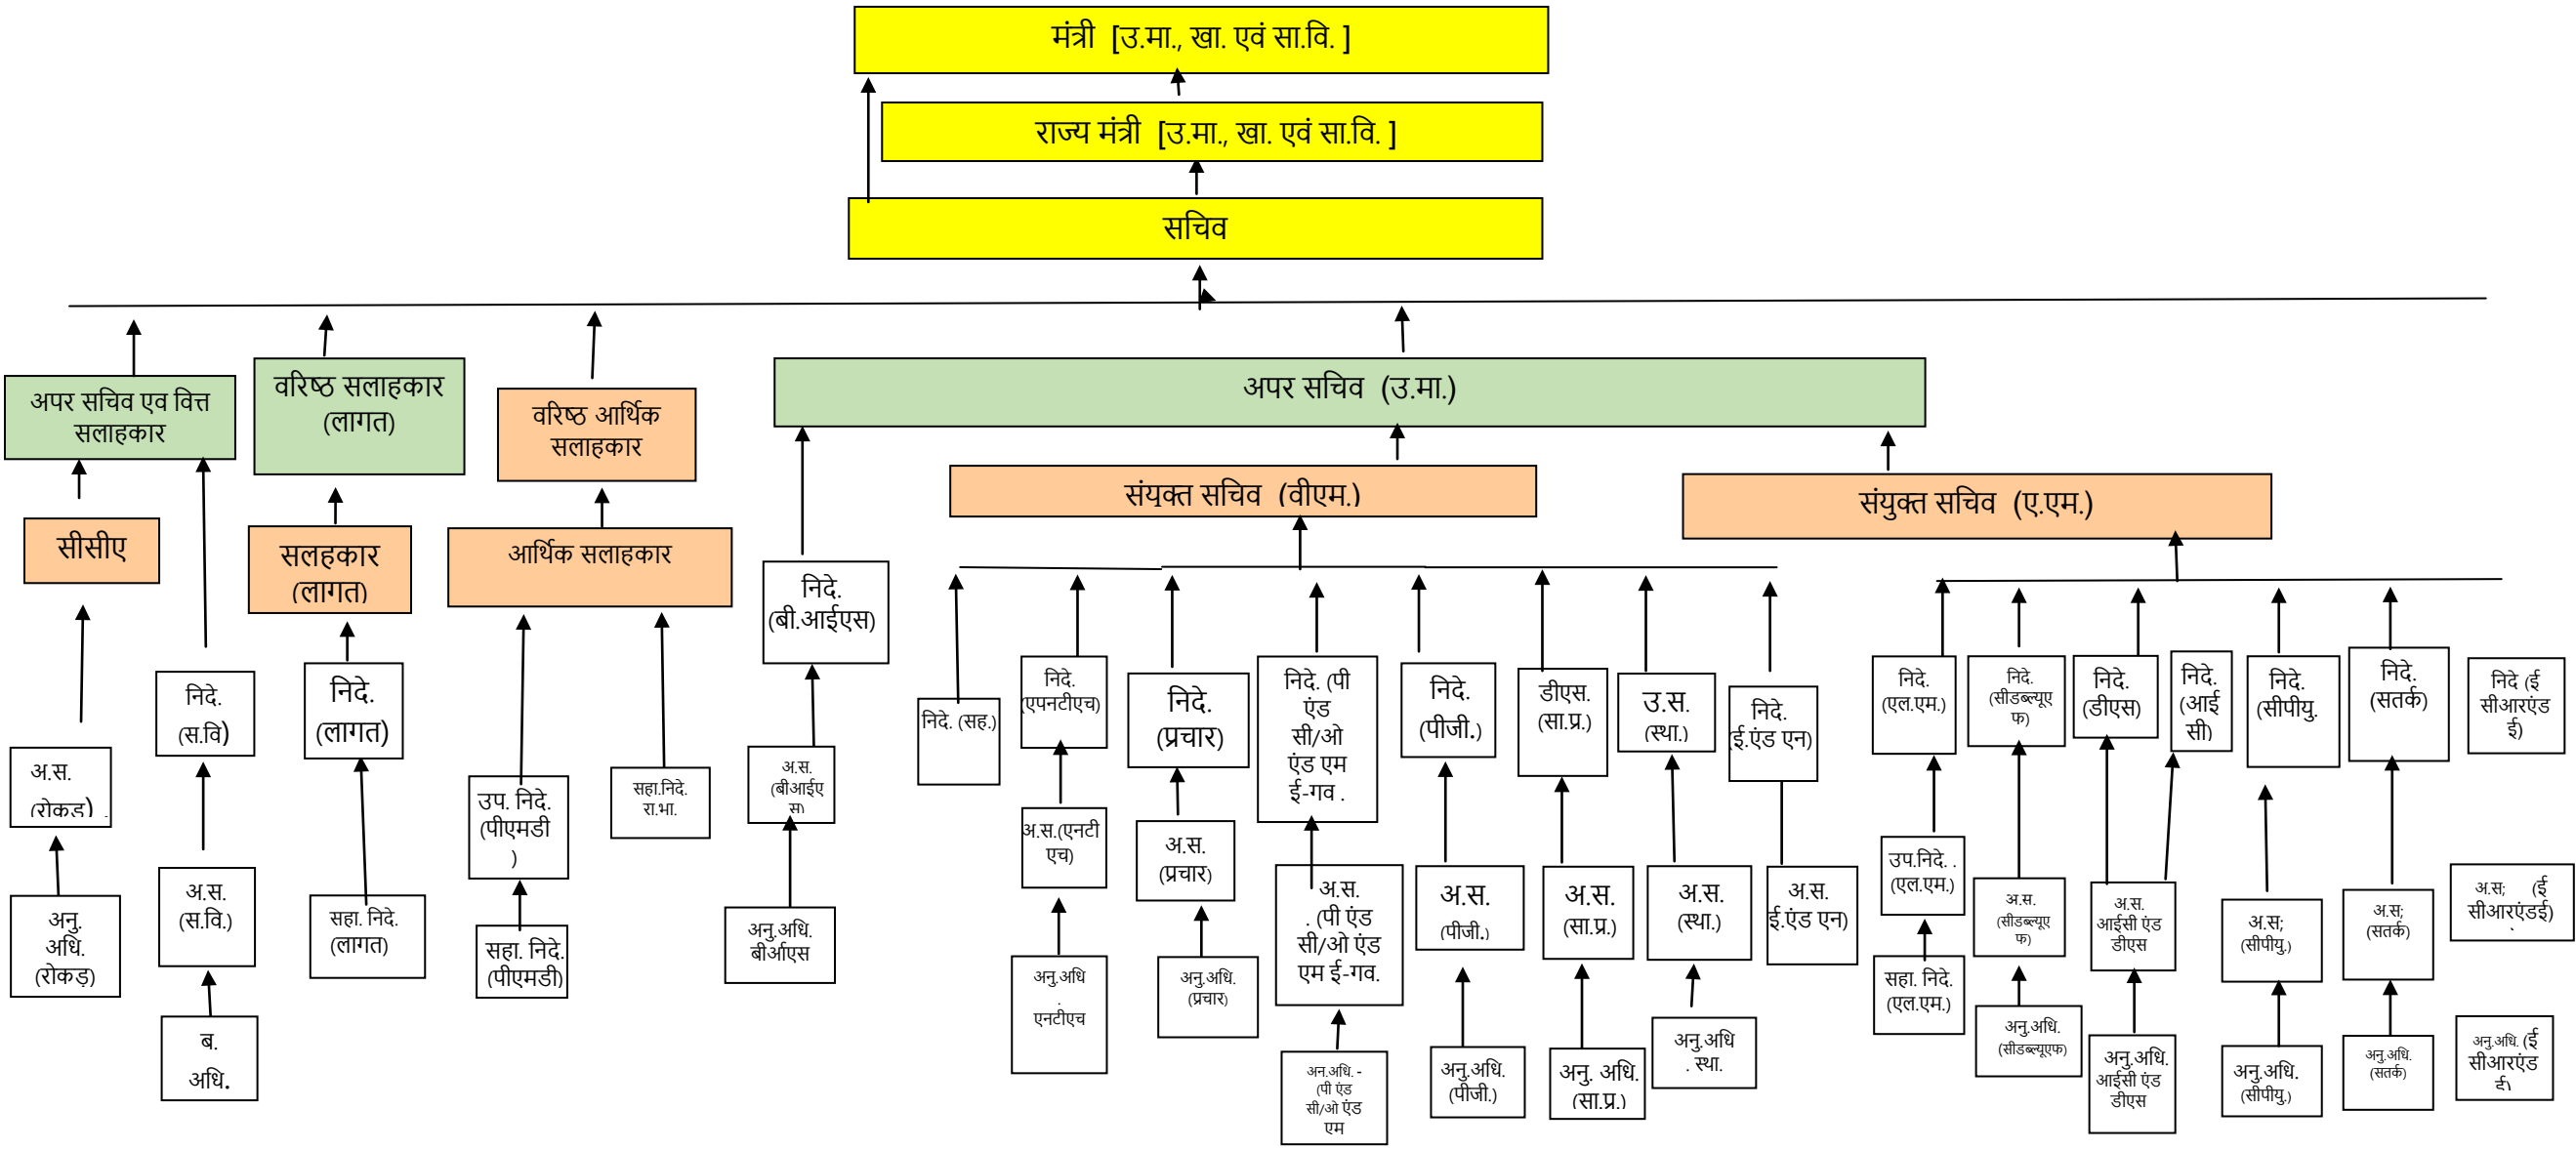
मंत्री [उ.मा., खा. एवं सा.वि. ]

राज्य मंत्री [उ.मा., खा. एवं सा.वि. ]

सचिव

अपर सचिव एव वित्त सलाहकार

वरिष्ठ सलाहकार (लागत)

वरिष्ठ आर्थिक सलाहकार

अपर सचिव (उ.मा.)

संयुक्त सचिव (वीएम.)

संयुक्त सचिव (ए.एम.)

सीसीए

सलहकार (लागत)

आर्थिक सलाहकार

निदे. (बी.आईएस)

निदे. (स.वि)

निदे. (लागत)

अ.स. (रोकड)

अनु. अधि. (रोकड़)

अ.स. (स.वि.)

ब. अधि.

सहा. निदे. (लागत)

उप. निदे. (पीएमडी )

सहा. निदे. (पीएमडी)

सहा.निदे. रा.भा.

अ.स. (बीआईए स)

अनु.अधि. बीआईएस

निदे. (सह.)

निदे. (एपनटीएच)

अ.स.(एनटी एच)

अनु.अधि . एनटीएच

निदे. (प्रचार)

अ.स. (प्रचार)

अनु.अधि. (प्रचार)

निदे. (पी एंड सी/ओ एंड एम ई-गव .

अ.स. . (पी एंड सी/ओ एंड एम ई-गव.

अन.अधि. - (पी एंड सी/ओ एंड एम

निदे. (पीजी.)

अ.स. (पीजी.)

अनु.अधि. (पीजी.)

डीएस. (सा.प्र.)

अ.स. (सा.प्र.)

अनु. अधि. (सा.प्र.)

उ.स. (स्था.)

अ.स. (स्था.)

अनु.अधि . स्था.

निदे. ई.एंड एन)

अ.स. ई.एंड एन)

निदे. (एल.एम.)

उप.निदे. . (एल.एम.)

सहा. निदे. (एल.एम.)

निदे. (सीडब्ल्यूए फ)

अ.स. (सीडब्ल्यूए फ)

अनु.अधि. (सीडब्ल्यूएफ)

निदे. (डीएस)

अ.स. आईसी एंड डीएस

अनु.अधि. आईसी एंड डीएस

निदे. (आई सी)

निदे. (सीपीयु.

अ.स; (सीपीयु.)

अनु.अधि. (सीपीयु.)

निदे. (सतर्क)

अ.स; (सतर्क)

अनु.अधि. (सतर्क)

निदे (ई सीआरएंड ई)

अ.स; (ई सीआरएंडई)

अनु.अधि. (ई सीआरएंड ई)